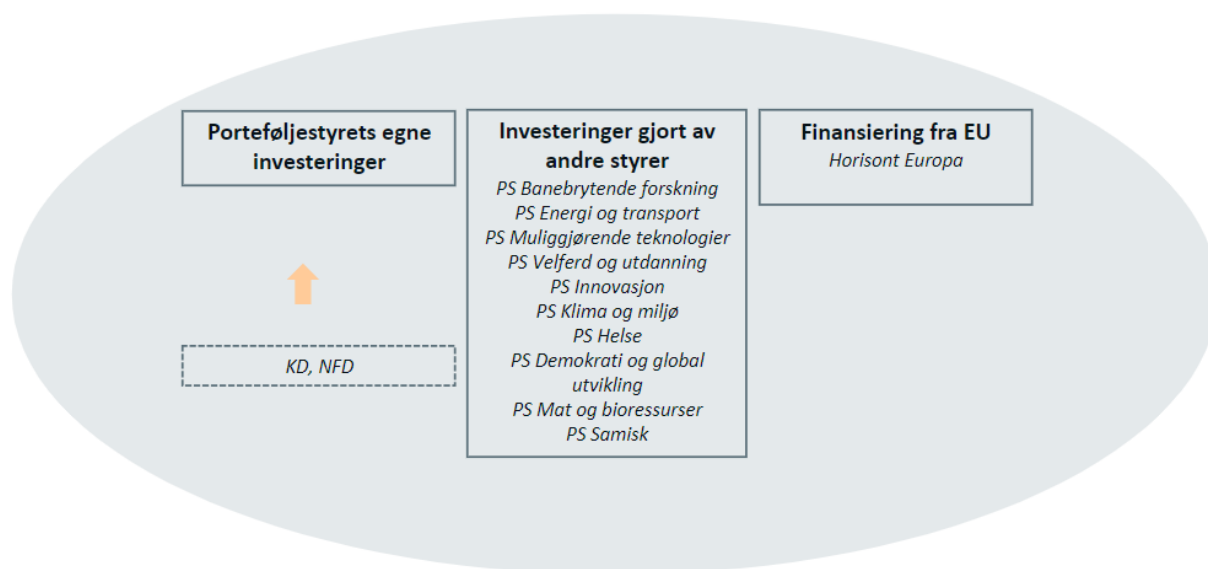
Porteføljestyrets egne investeringer

KD, NFD

Investeringer gjort av andre styrer

PS Banebrytende forskning
PS Energi og transport
PS Muliggjørende teknologier
PS Velferd og utdanning
PS Innovasjon
PS Klima og miljø
PS Helse
PS Demokrati og global utvikling
PS Mat og bioressurser
PS Samisk

Finansiering fra EU

Horisont Europa